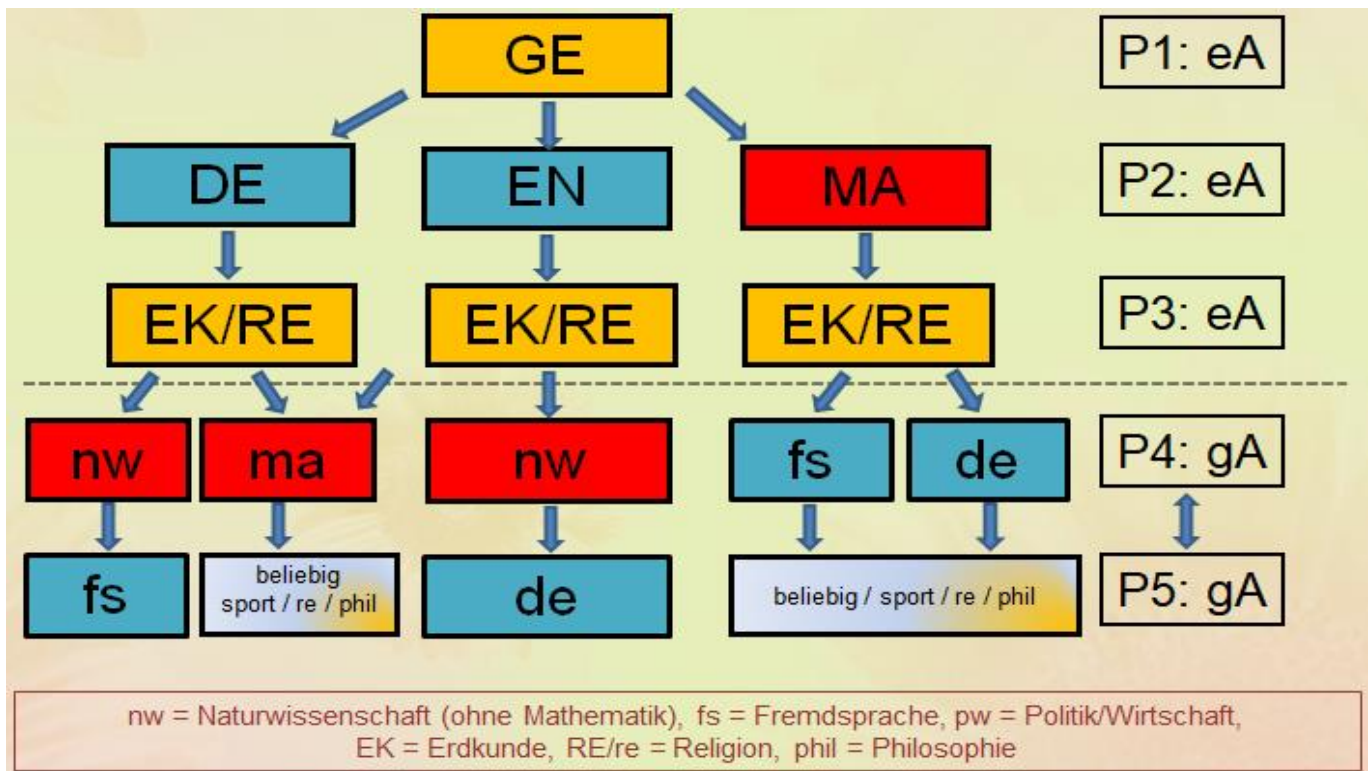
GE

P1: eA

DE

EN

MA

P2: eA

EK/RE

EK/RE

EK/RE

P3: eA

nw

ma

nw

fs

de

P4: gA

fs

beliebig sport / re / phil

de

beliebig / sport / re / phil

P5: gA

nw = Naturwissenschaft (ohne Mathematik), fs = Fremdsprache, pw = Politik/Wirtschaft, EK = Erdkunde, RE/re = Religion, phil = Philosophie